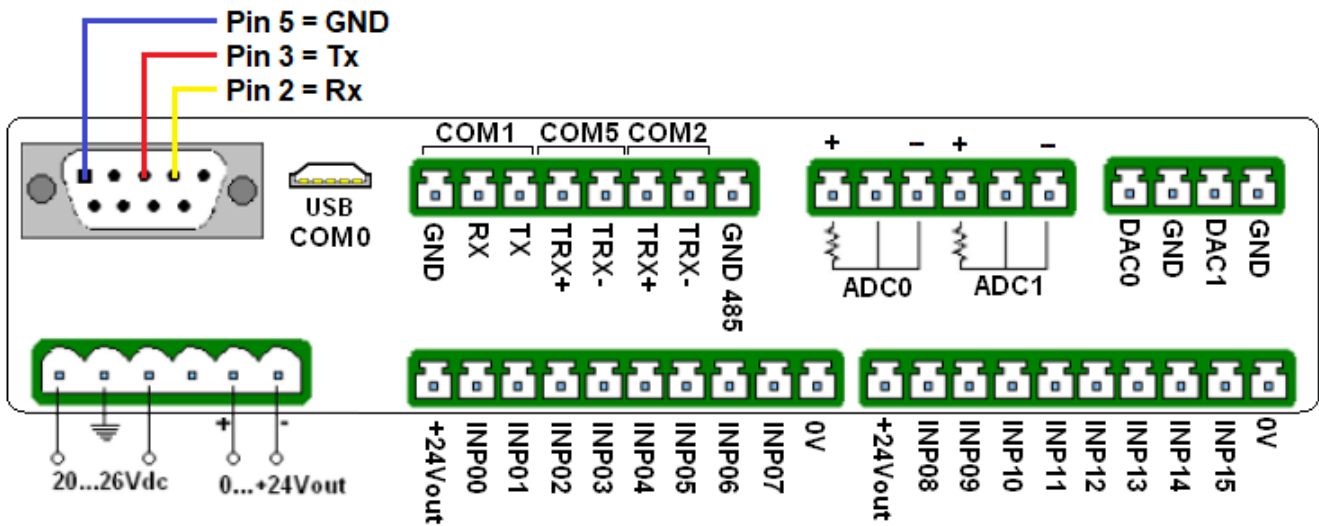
Pin 5 = GND
Pin 3 = Tx
Pin 2 = Rx

USB
COM0

COM1 COM5 COM2

GND RX TX TRX+ TRX- TRX+ TRX- GND 485

+ – + –

ADC0 ADC1

DAC0 GND DAC1 GND

+ -

20...26Vdc 0...+24Vout

+24Vout INP00 INP01 INP02 INP03 INP04 INP05 INP06 INP07 0V

+24Vout INP08 INP09 INP10 INP11 INP12 INP13 INP14 INP15 0V